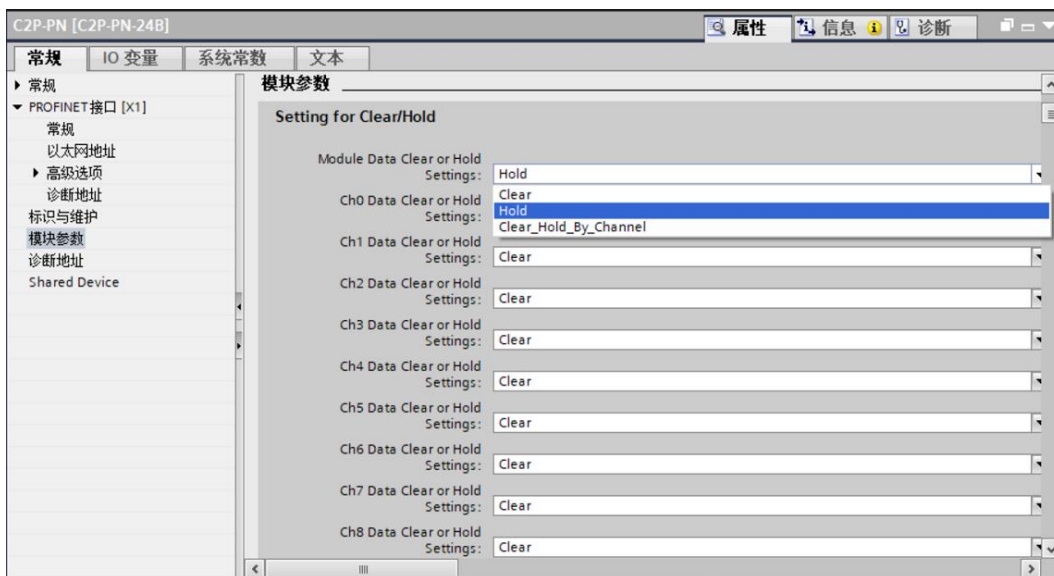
C2P-PN [C2P-PN-24B]

属性 信息 诊断

常规 IO 变量 系统常数 文本

▸ 常规
▾ PROFINET接口 [X1]
常规
以太网地址
▸ 高级选项
诊断地址
标识与维护
模块参数
诊断地址
Shared Device

模块参数

Setting for Clear/Hold

Module Data Clear or Hold Settings: Hold

Clear
Hold
Clear_Hold_By_Channel

Ch0 Data Clear or Hold Settings:

Ch1 Data Clear or Hold Settings: Clear

Ch2 Data Clear or Hold Settings: Clear

Ch3 Data Clear or Hold Settings: Clear

Ch4 Data Clear or Hold Settings: Clear

Ch5 Data Clear or Hold Settings: Clear

Ch6 Data Clear or Hold Settings: Clear

Ch7 Data Clear or Hold Settings: Clear

Ch8 Data Clear or Hold Settings: Clear